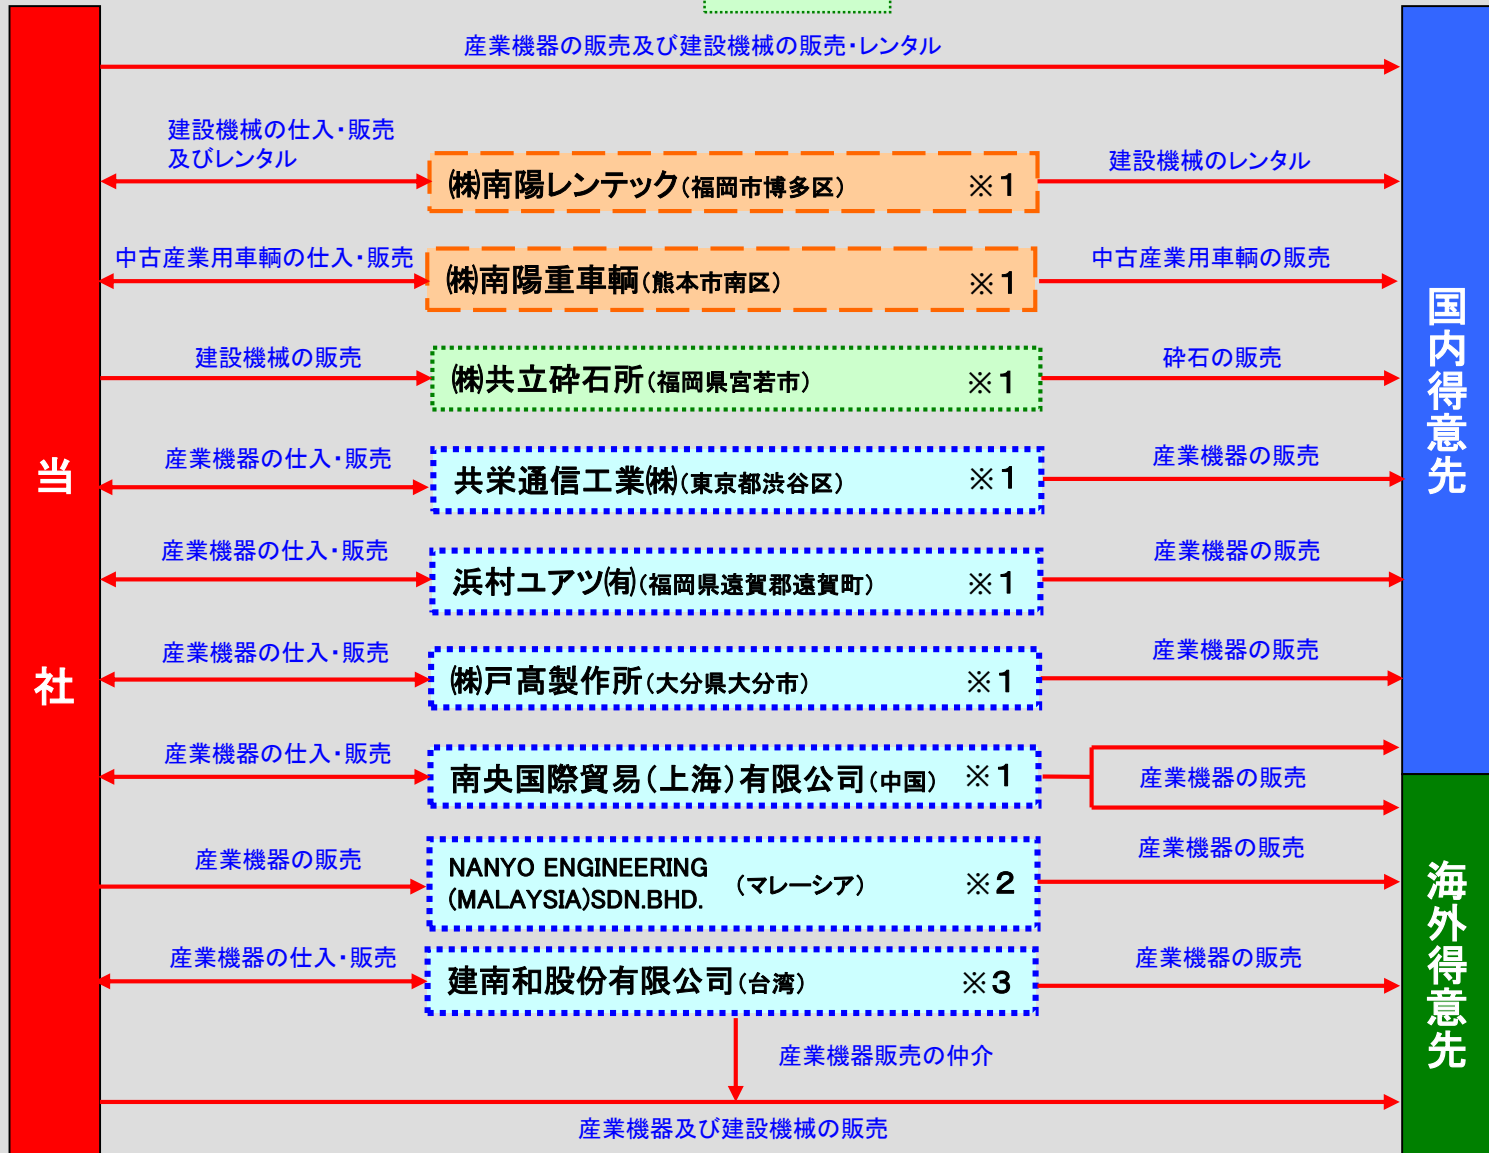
当
社

国内得意先

海外得意先

産業機器の販売及び建設機械の販売・レンタル

建設機械の仕入・販売及びレンタル

㈱南陽レンテック(福岡市博多区) ※1

建設機械のレンタル

中古産業用車輌の仕入・販売

㈱南陽重車輌(熊本市南区) ※1

中古産業用車輌の販売

建設機械の販売

㈱共立砕石所(福岡県宮若市) ※1

砕石の販売

産業機器の仕入・販売

共栄通信工業㈱(東京都渋谷区) ※1

産業機器の販売

産業機器の仕入・販売

浜村ユアツ㈲(福岡県遠賀郡遠賀町) ※1

産業機器の販売

産業機器の仕入・販売

㈱戸高製作所(大分県大分市) ※1

産業機器の販売

産業機器の仕入・販売

南央国際貿易(上海)有限公司(中国) ※1

産業機器の販売

産業機器の販売

NANYO ENGINEERING (MALAYSIA)SDN.BHD. (マレーシア) ※2

産業機器の販売

産業機器の仕入・販売

建南和股份有限公司(台湾) ※3

産業機器の販売

産業機器販売の仲介

産業機器及び建設機械の販売